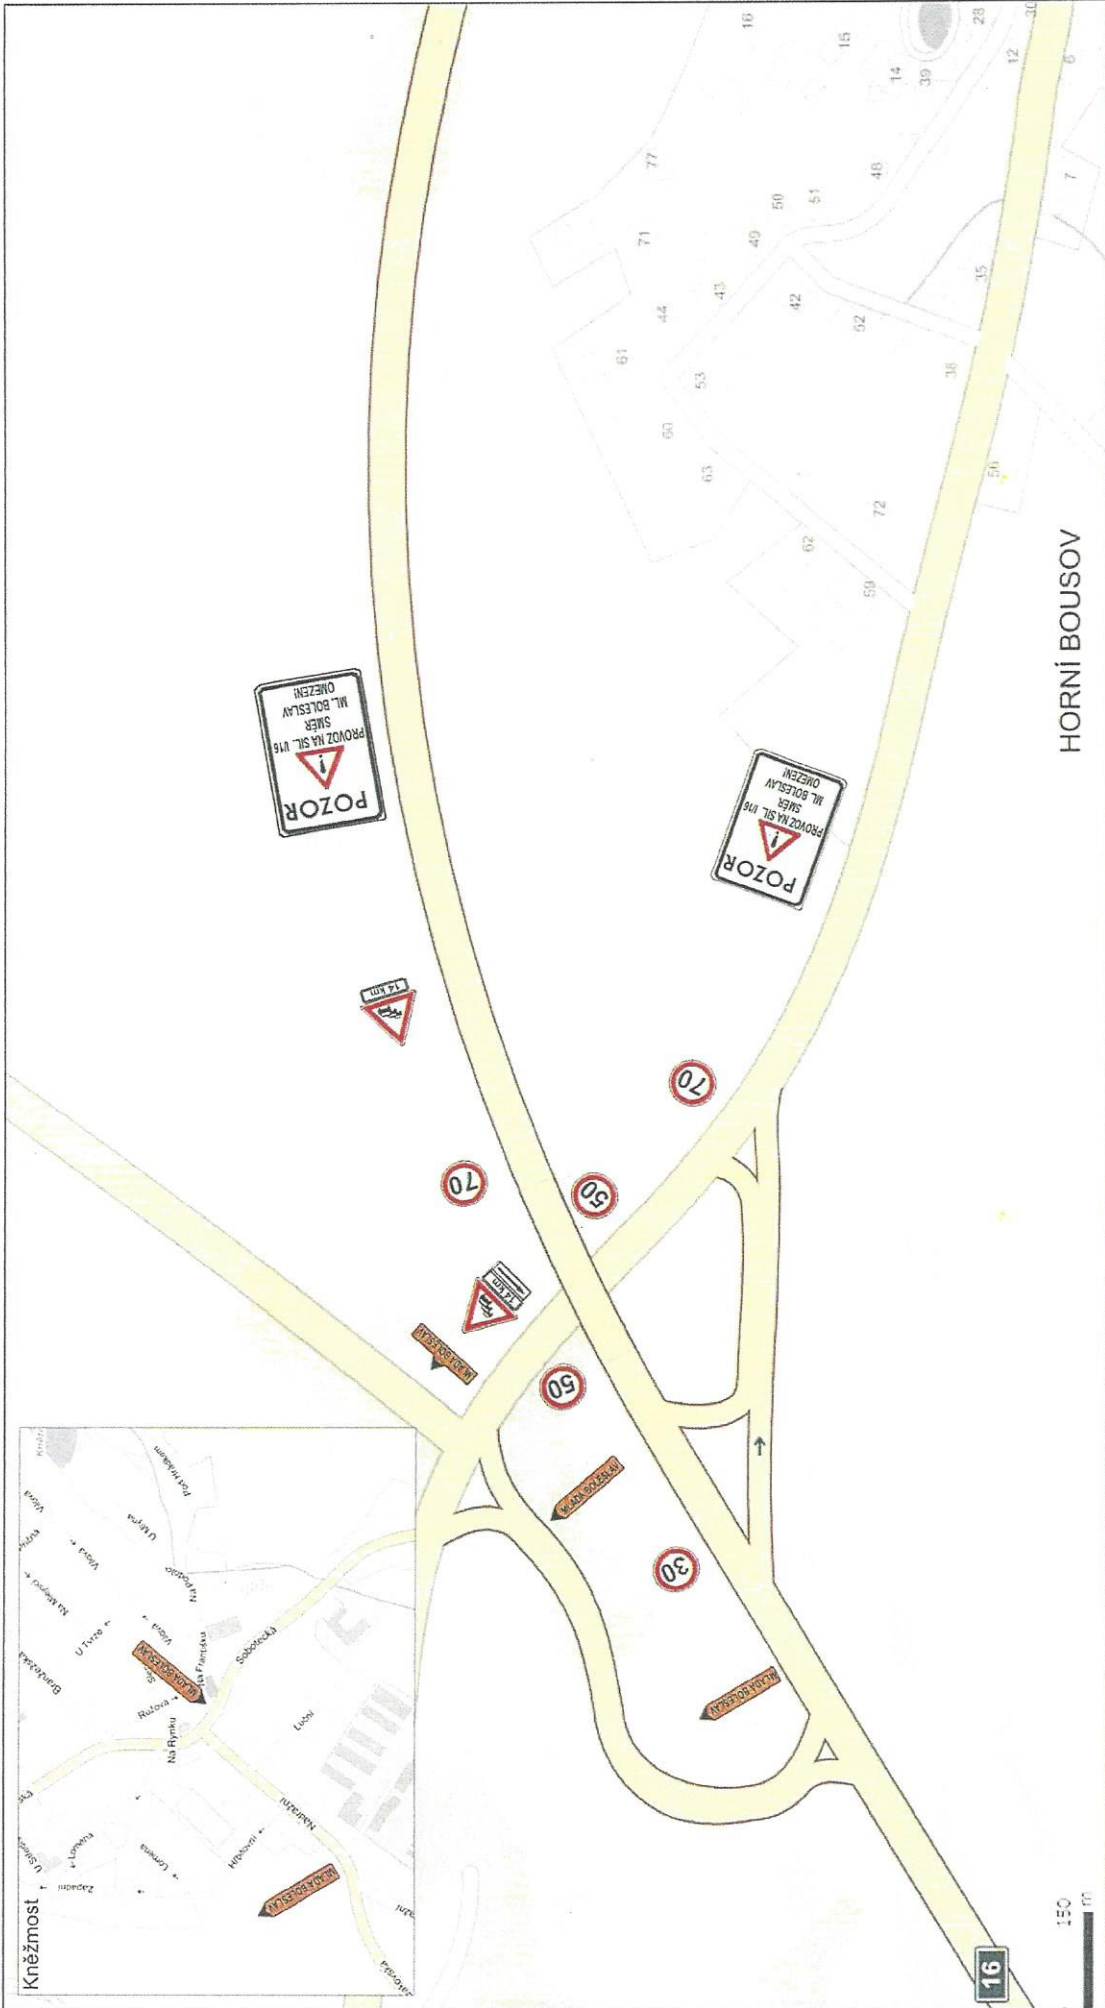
Kněžmost

U Sila

Lomena

Západní

Lomena

Hřbitovní

Nádražní

Na Rynku

Růžová

Na Františku

Sobotecká

Luční

Bianzetská

U Tvrze

Na Mlejnci

Vilová

Pod Hrádkem

U Mlýna

Na Potoce

MLADÁ BOLESLAV

MLADÁ BOLESLAV

MLADÁ BOLESLAV

MLADÁ BOLESLAV

MLADÁ BOLESLAV

30

50

50

70

70

14 km

14 km

POZOR
PROVOZ NA SIL. I/16
SMĚR
ML. BOLESLAV
OMEZEN!

POZOR
PROVOZ NA SIL. I/16
SMĚR
ML. BOLESLAV
OMEZEN!

HORNÍ BOUSOV

16

150 m

16 15 28 30 14 39 12 6 77 48 7 71 50 51 49 43 44 61 42 35 52 53 60 63 38 54 72 62 59